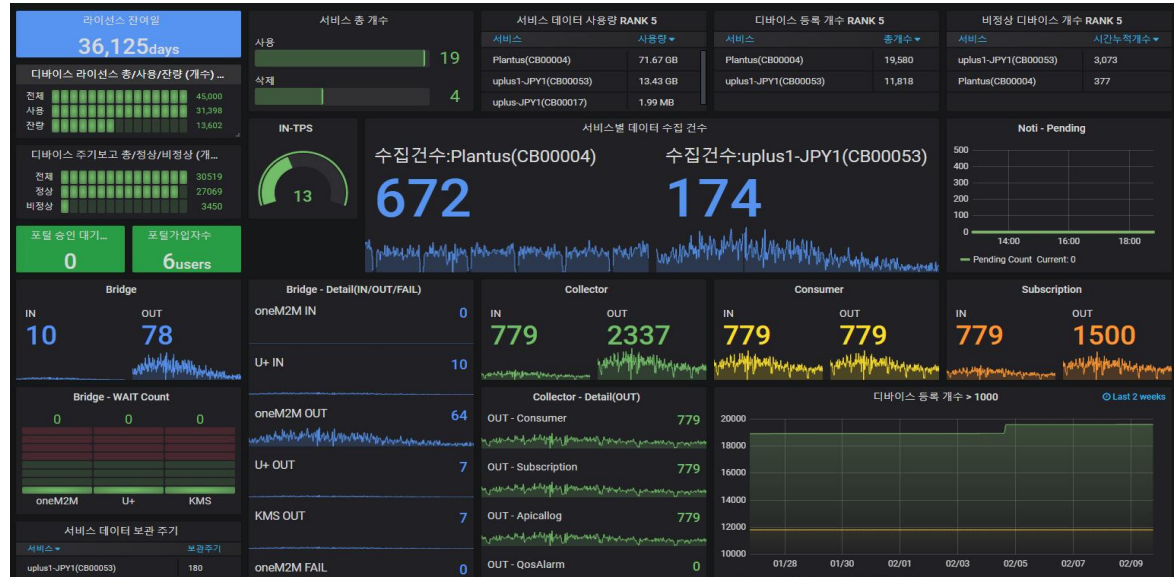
라이선스 잔여일
36,125days

디바이스 라이선스 총/사용/잔량 (개수) ...
전체 45,000
사용 31,398
잔량 13,602

디바이스 주기보고 총/정상/비정상 (개...
전체 30519
정상 27069
비정상 3450

포털 승인 대기...
0

포털가입자수
6users

서비스 총 개수
사용 19
삭제 4

서비스 데이터 사용량 RANK 5

| 서비스 | 사용량 |
|---|---|
| Plantus(CB00004) | 71.67 GB |
| uplus1-JPY1(CB00053) | 13.43 GB |
| uplus-JPY1(CB00017) | 1.99 MB |

디바이스 등록 개수 RANK 5

| 서비스 | 총개수 |
|---|---|
| Plantus(CB00004) | 19,580 |
| uplus1-JPY1(CB00053) | 11,818 |

비정상 디바이스 개수 RANK 5

| 서비스 | 시간누적개수 |
|---|---|
| uplus1-JPY1(CB00053) | 3,073 |
| Plantus(CB00004) | 377 |

IN-TPS
13

서비스별 데이터 수집 건수
수집건수:Plantus(CB00004)
672
수집건수:uplus1-JPY1(CB00053)
174

Noti - Pending
500
400
300
200
100
0
14:00 16:00 18:00
Pending Count Current: 0

Bridge
IN 10
OUT 78

Bridge - Detail(IN/OUT/FAIL)
oneM2M IN 0
U+ IN 10
oneM2M OUT 64
U+ OUT 7
KMS OUT 7
oneM2M FAIL 0

Collector
IN 779
OUT 2337

Consumer
IN 779
OUT 779

Subscription
IN 779
OUT 1500

Bridge - WAIT Count
0 0 0
oneM2M U+ KMS

Collector - Detail(OUT)
OUT - Consumer 779
OUT - Subscription 779
OUT - Apicallog 779
OUT - QosAlarm 0

디바이스 등록 개수 > 1000
Last 2 weeks
20000
18000
16000
14000
12000
10000
01/28 01/30 02/01 02/03 02/05 02/07 02/09

서비스 데이터 보관 주기

| 서비스 | 보관주기 |
|---|---|
| uplus1-JPY1(CB00053) | 180 |